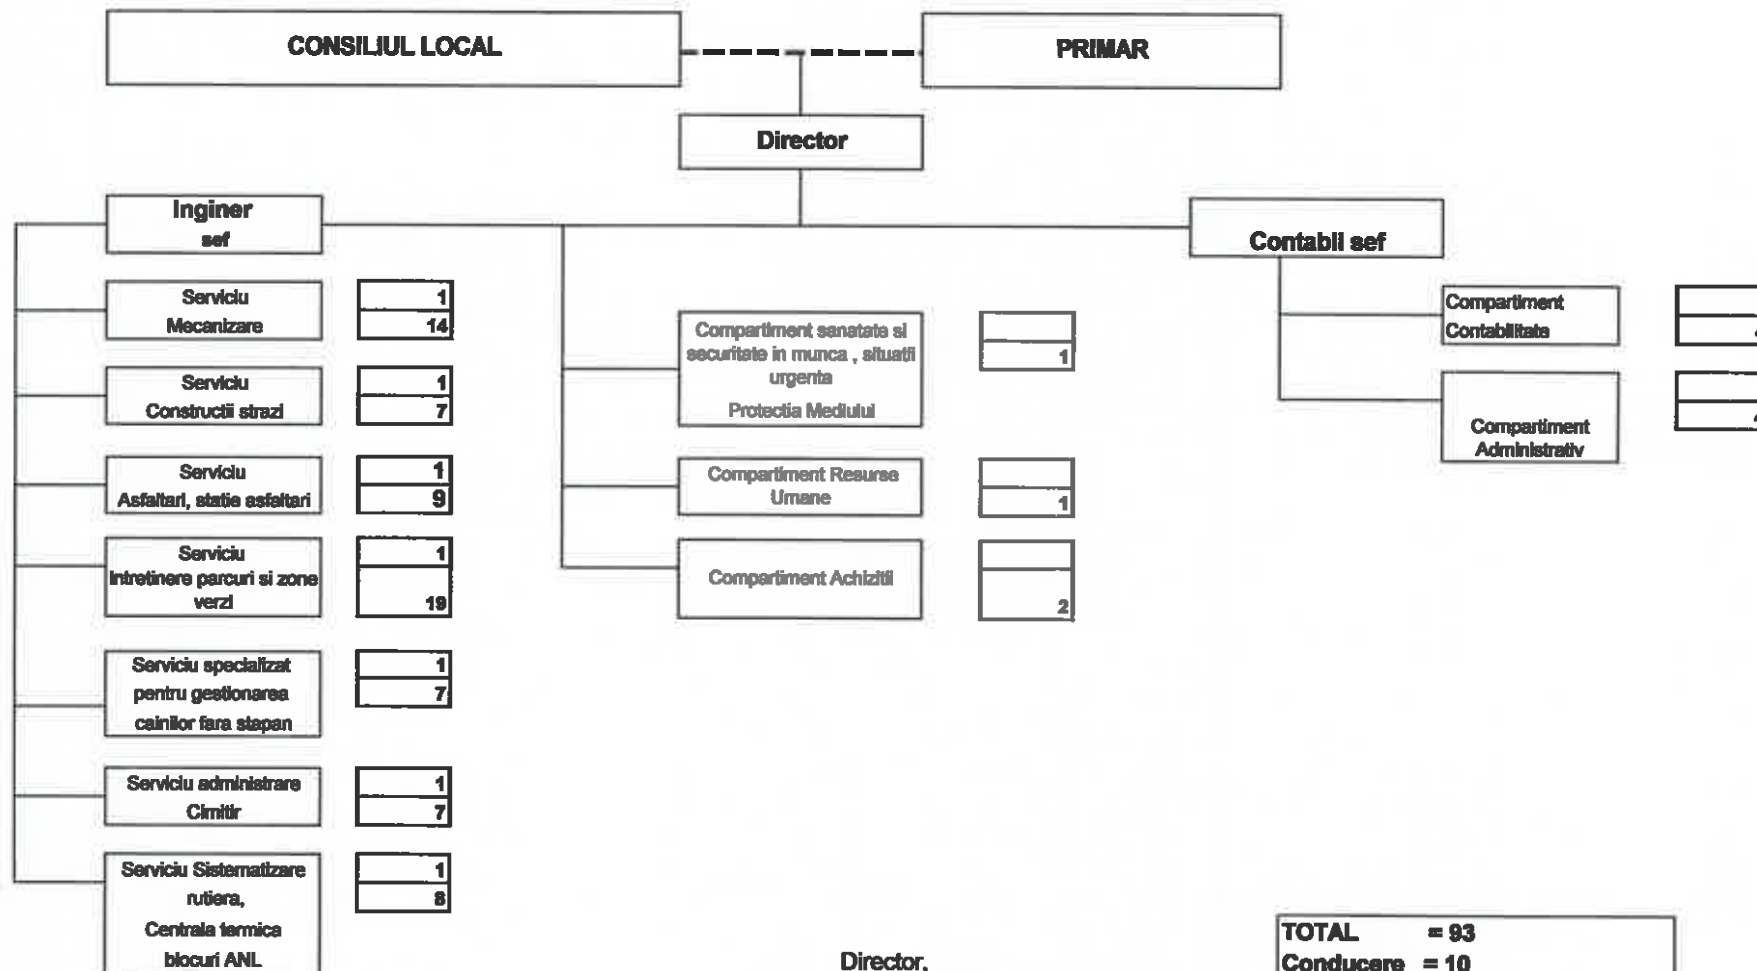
CONSILIUL LOCAL

PRIMAR

Director

Inginer sef

Contabil sef

Serviciu Mecanizare

1
14

Serviciu Constructii strazi

1
7

Serviciu Asfaltari, statie asfaltari

1
9

Serviciu Intretinere parcuri si zone verzi

1
19

Serviciu specializat pentru gestionarea cainilor fara stapan

1
7

Serviciu administrare Cimitir

1
7

Serviciu Sistematizare rutiera, Centrala termica blocuri ANL

1
8

Compartiment sanatate si securitate in munca , situatii urgenta
Protectia Mediului

1

Compartiment Resurse Umane

1

Compartiment Achizitii

2

Compartiment Contabilitate

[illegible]

Compartiment Administrativ

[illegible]

Director,

TOTAL = 93
Conducere = 10